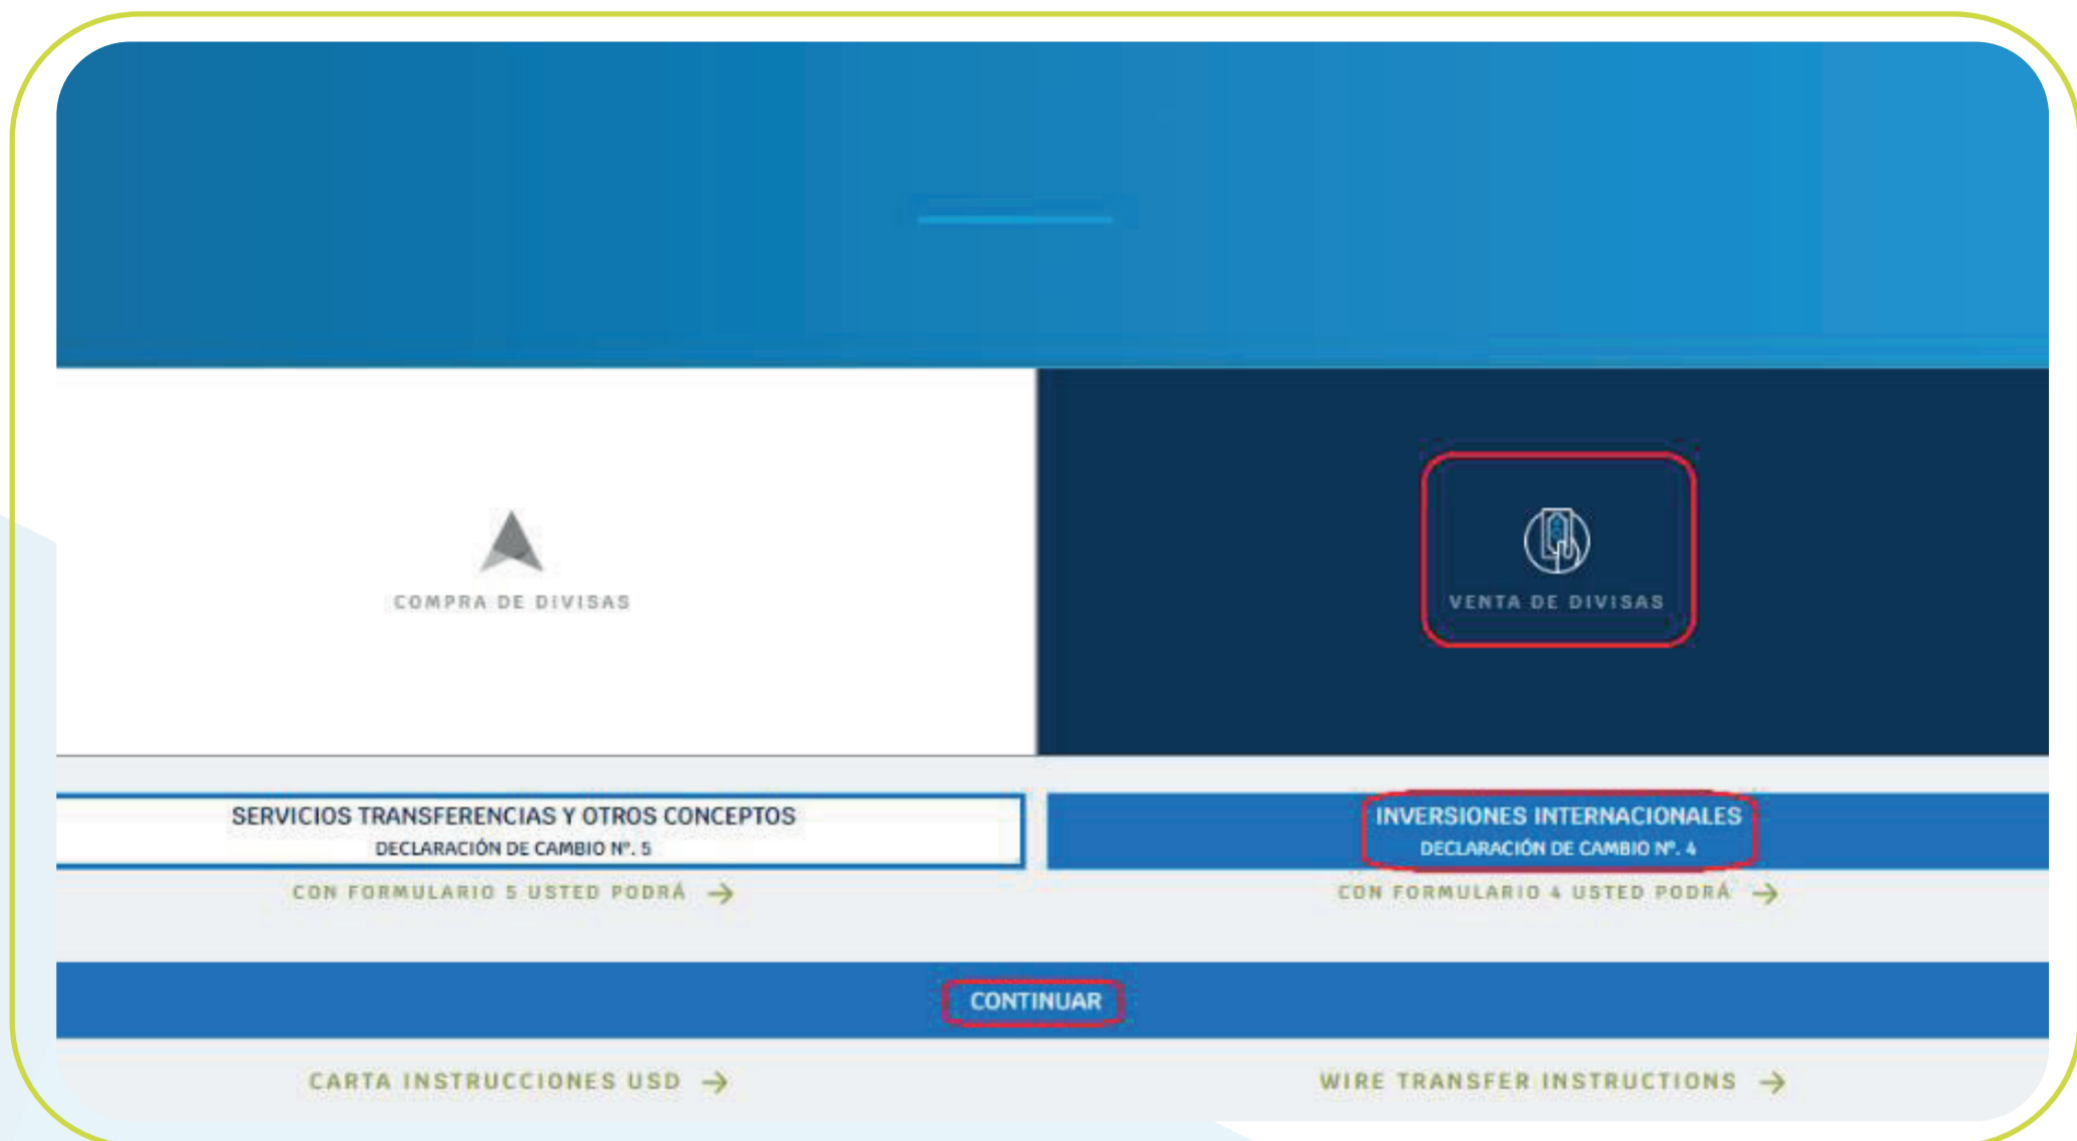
COMPRA DE DIVISAS

VENTA DE DIVISAS

SERVICIOS TRANSFERENCIAS Y OTROS CONCEPTOS
DECLARACIÓN DE CAMBIO Nº. 5

CON FORMULARIO 5 USTED PODRÁ →

INVERSIONES INTERNACIONALES
DECLARACIÓN DE CAMBIO Nº. 4

CON FORMULARIO 4 USTED PODRÁ →

CONTINUAR

CARTA INSTRUCCIONES USD →

WIRE TRANSFER INSTRUCTIONS →